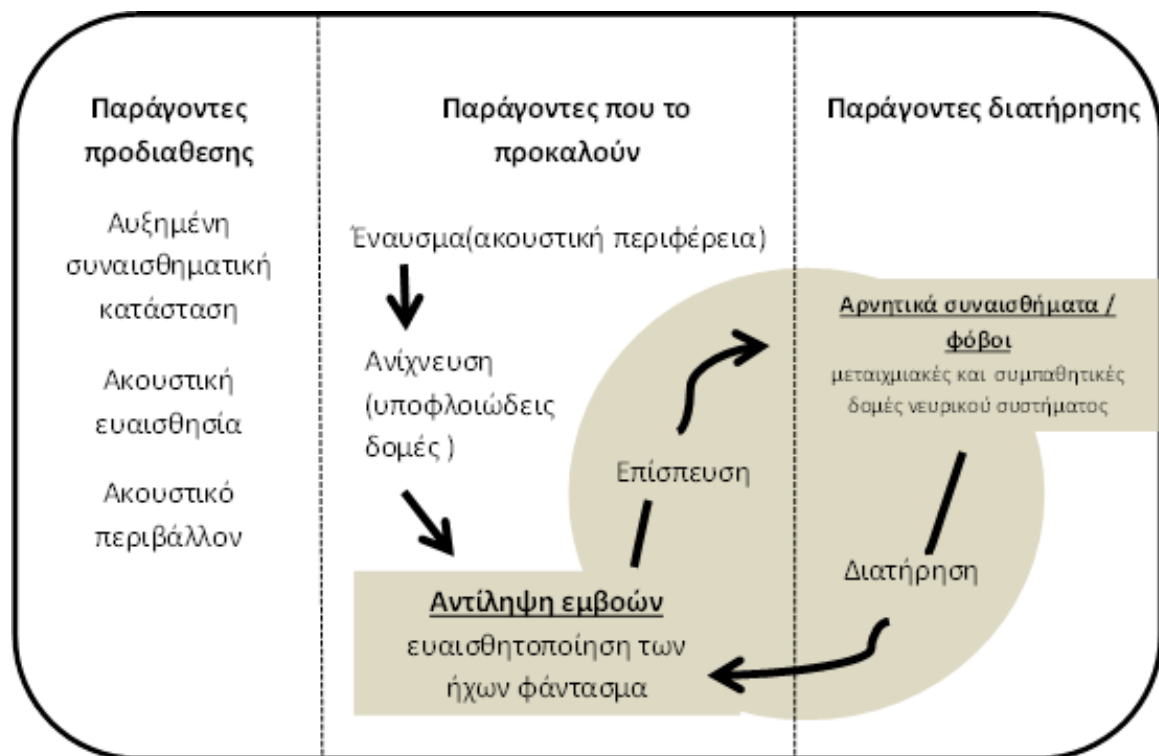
Παράγοντες προδιαθεσης

Αυξημένη συναισθηματική κατάσταση

Ακουστική ευαισθησία

Ακουστικό περιβάλλον

Παράγοντες που το προκαλούν

Έναυσμα(ακουστική περιφέρεια)

Ανίχνευση (υποφλοιώδεις δομές )

Αντίληψη εμβοών
ευαισθητοποίηση των ήχων φάντασμα

Επίσπευση

Παράγοντες διατήρησης

Αρνητικά συναισθήματα / φόβοι
μεταιχμιακές και συμπαθητικές δομές νευρικού συστήματος

Διατήρηση